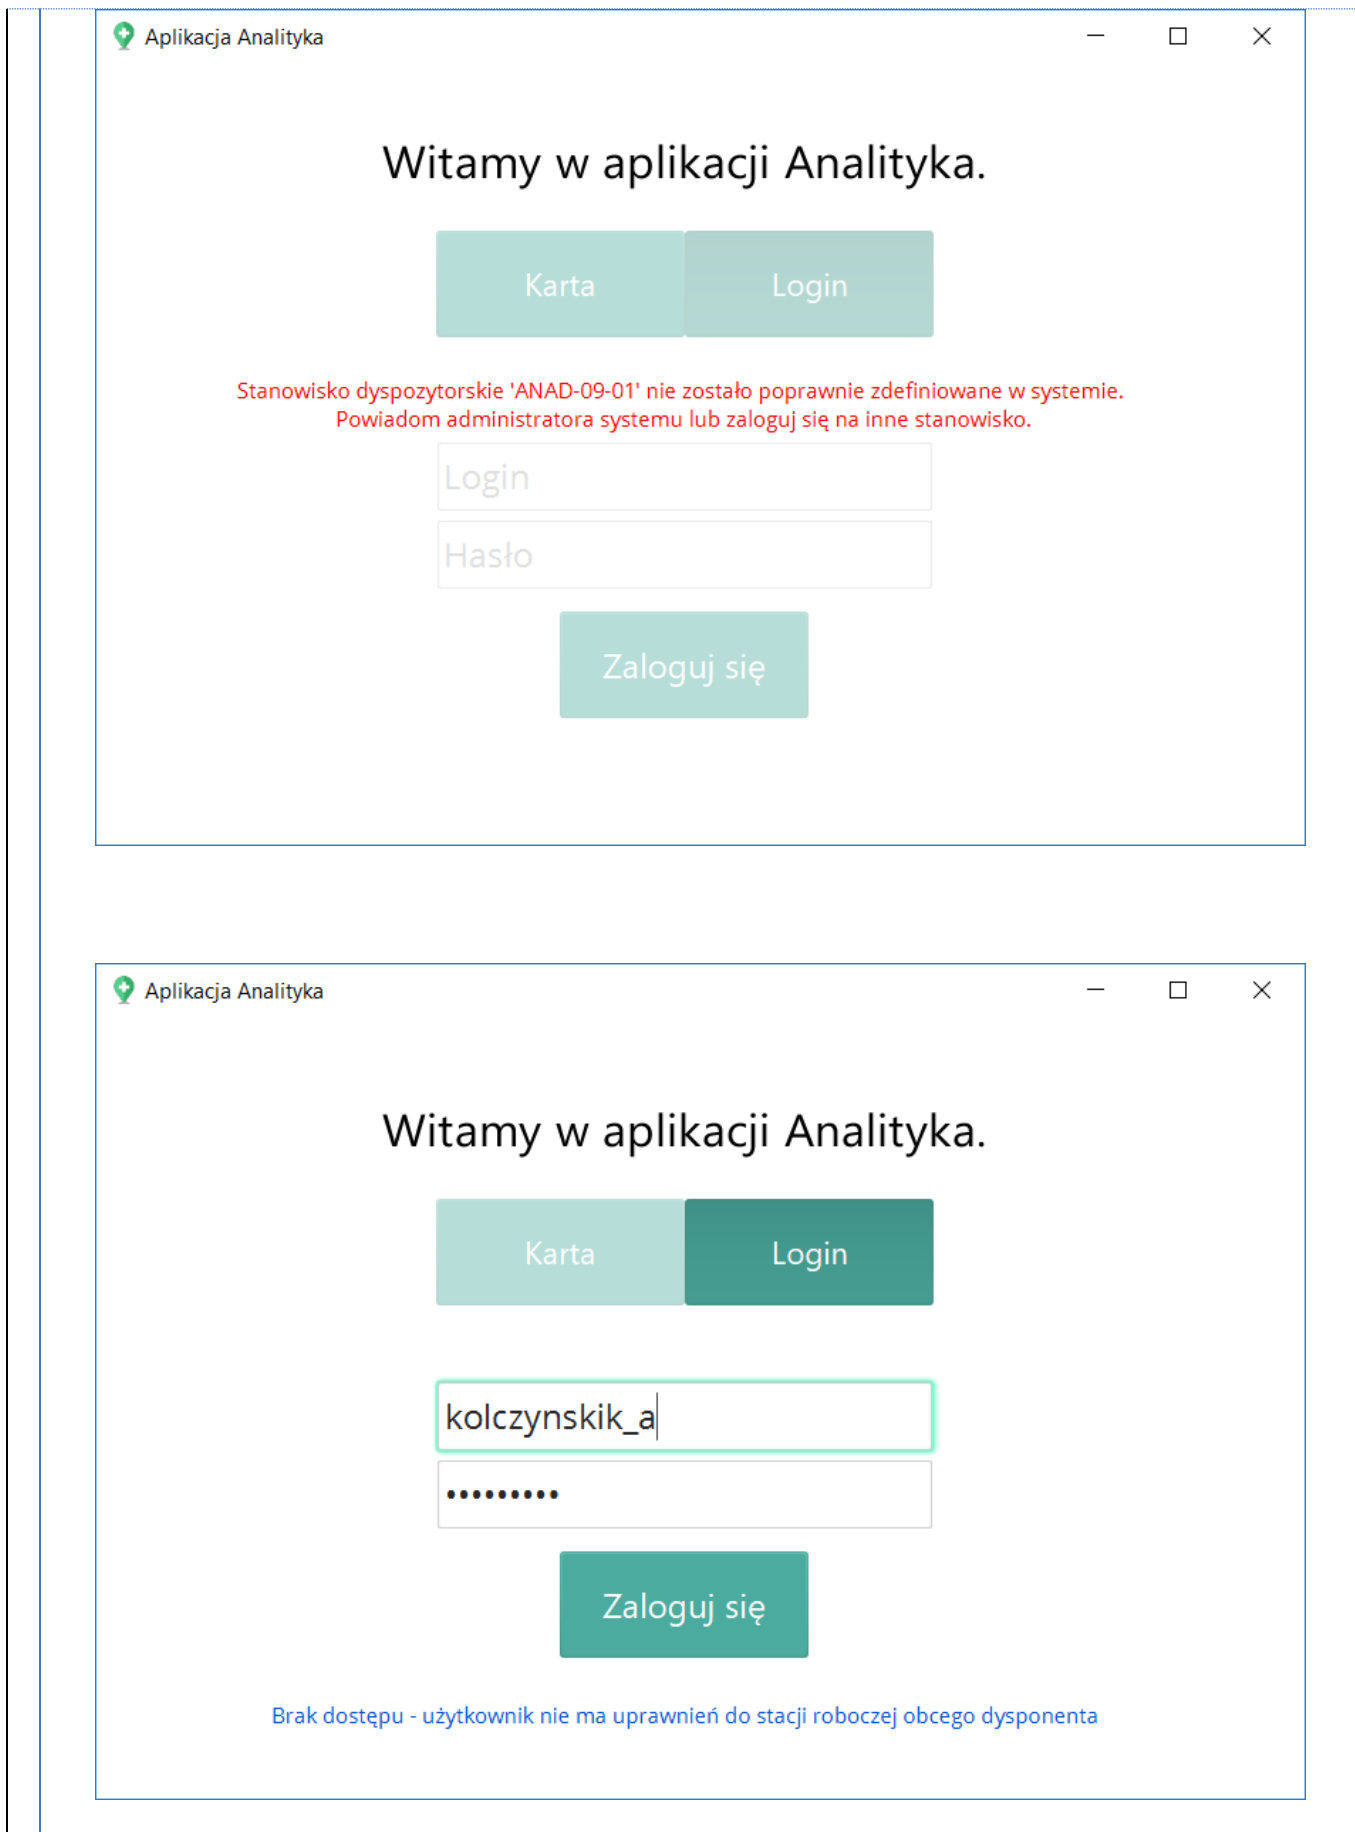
Aplikacja Analityka

Witamy w aplikacji Analityka.

Karta
Login

Stanowisko dyspozytorskie 'ANAD-09-01' nie zostało poprawnie zdefiniowane w systemie. Powiadom administratora systemu lub zaloguj się na inne stanowisko.

Login
Hasło

Zaloguj się

Aplikacja Analityka

Witamy w aplikacji Analityka.

Karta
Login

kolczynskik_a
•••••••••

Zaloguj się

Brak dostępu - użytkownik nie ma uprawnień do stacji roboczej obcego dysponenta